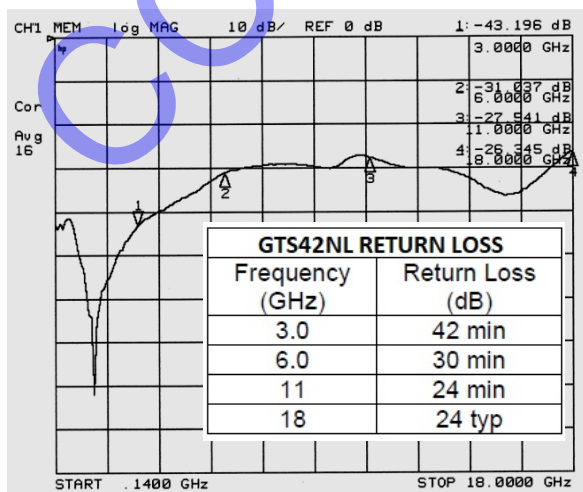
CH1 MEM log MAG 10 dB/ REF 0 dB 1: -43.196 dB 3.0000 GHz

Cor

Avg 16

2: -31.037 dB 6.0000 GHz

3: -27.541 dB 11.0000 GHz

4: -26.345 dB 18.0000 GHz

1 2 3 4

| GTS42NL RETURN LOSS | |
|---|---|
| Frequency (GHz) | Return Loss (dB) |
| 3.0 | 42 min |
| 6.0 | 30 min |
| 11 | 24 min |
| 18 | 24 typ |

START .1400 GHz STOP 18.0000 GHz